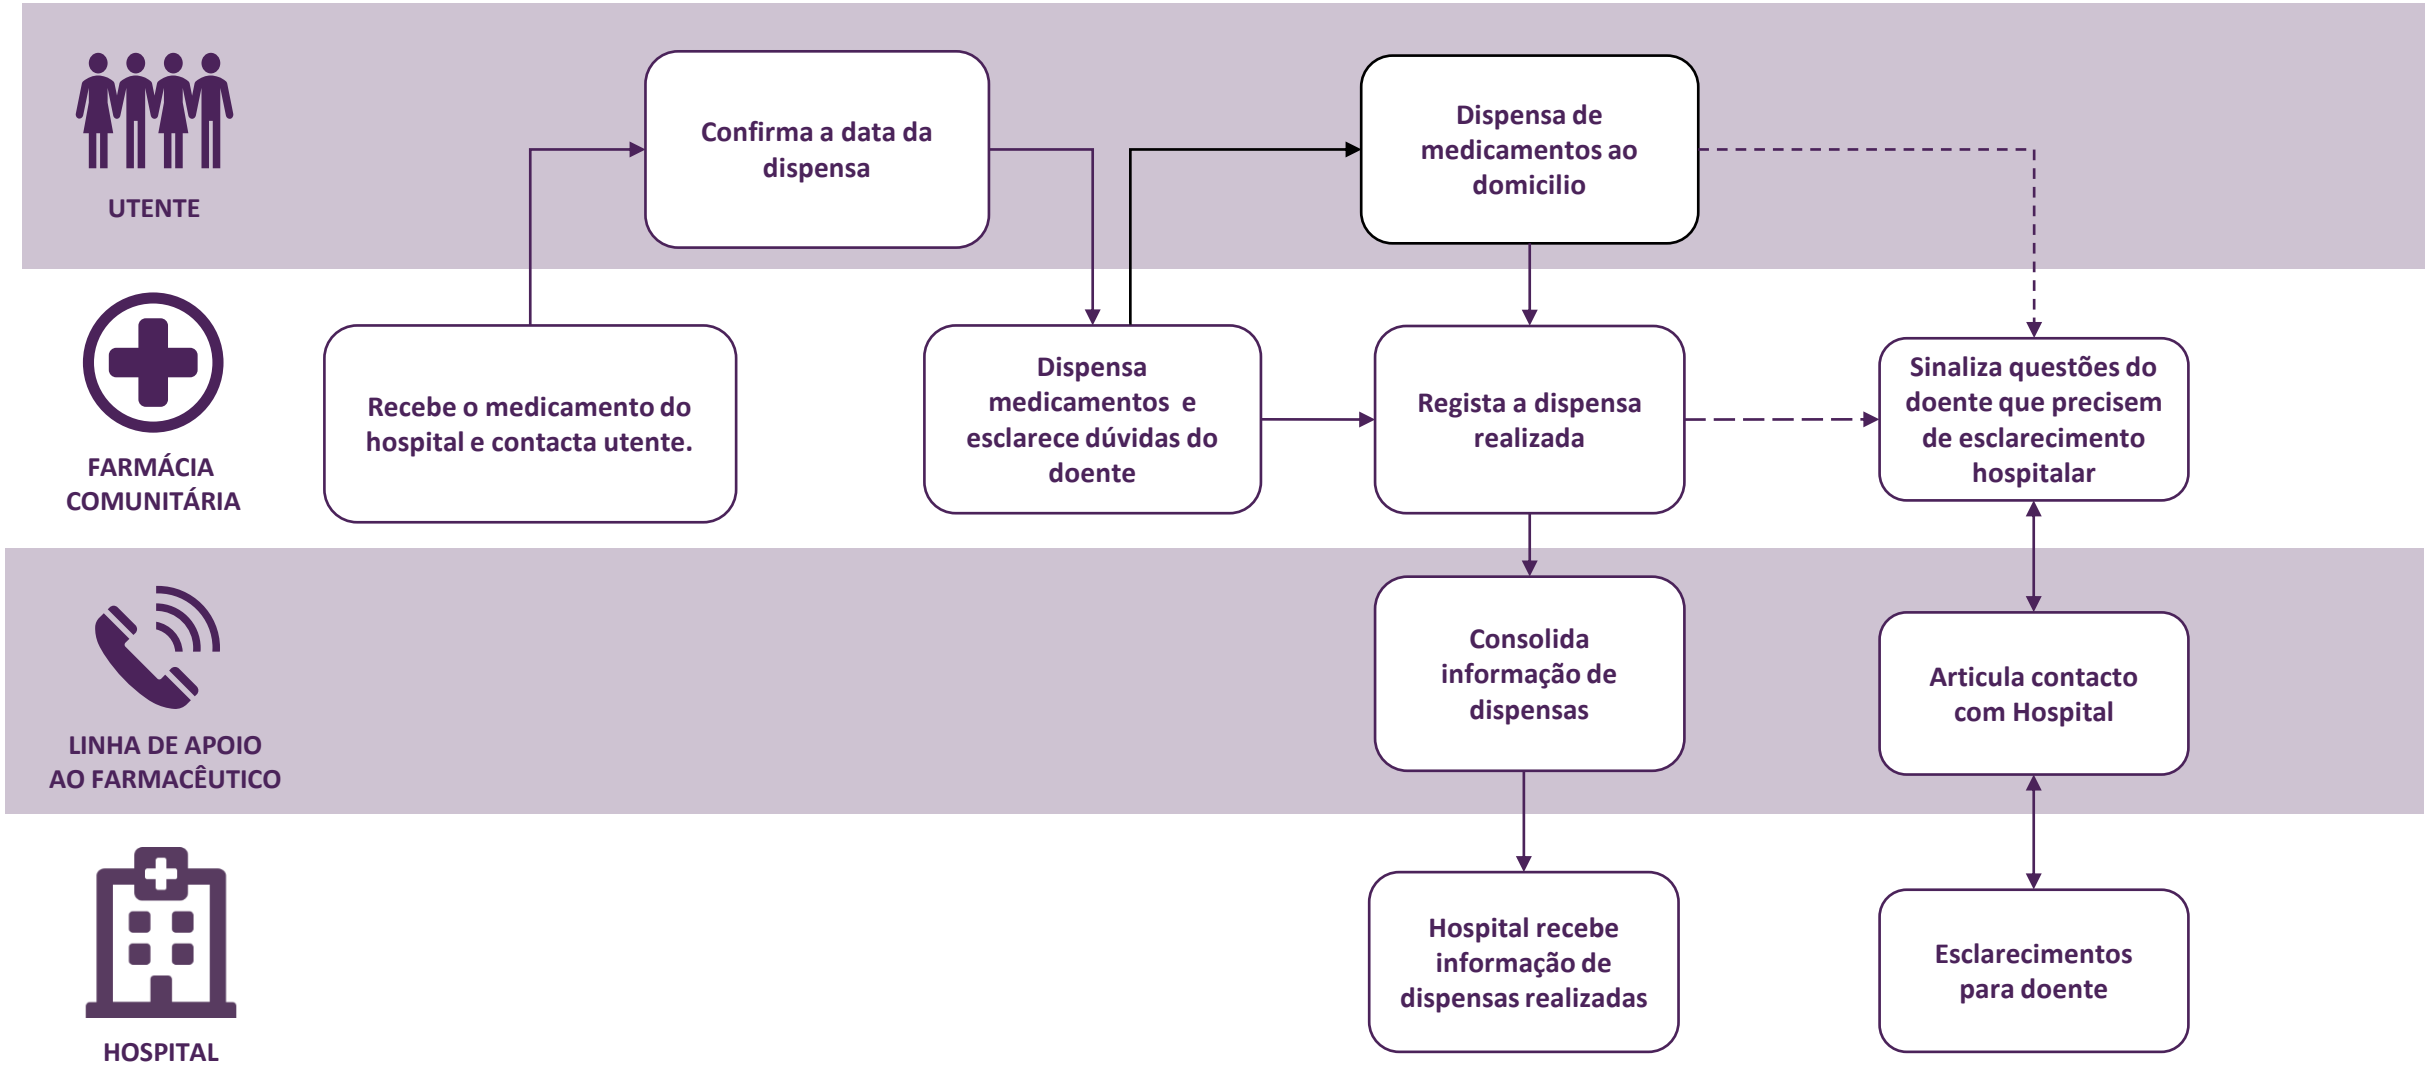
UTENTE

Confirma a data da dispensa

Dispensa de medicamentos ao domicilio

FARMÁCIA COMUNITÁRIA

Recebe o medicamento do hospital e contacta utente.

Dispensa medicamentos e esclarece dúvidas do doente

Regista a dispensa realizada

Sinaliza questões do doente que precisem de esclarecimento hospitalar

LINHA DE APOIO AO FARMACÊUTICO

Consolida informação de dispensas

Articula contacto com Hospital

HOSPITAL

Hospital recebe informação de dispensas realizadas

Esclarecimentos para doente